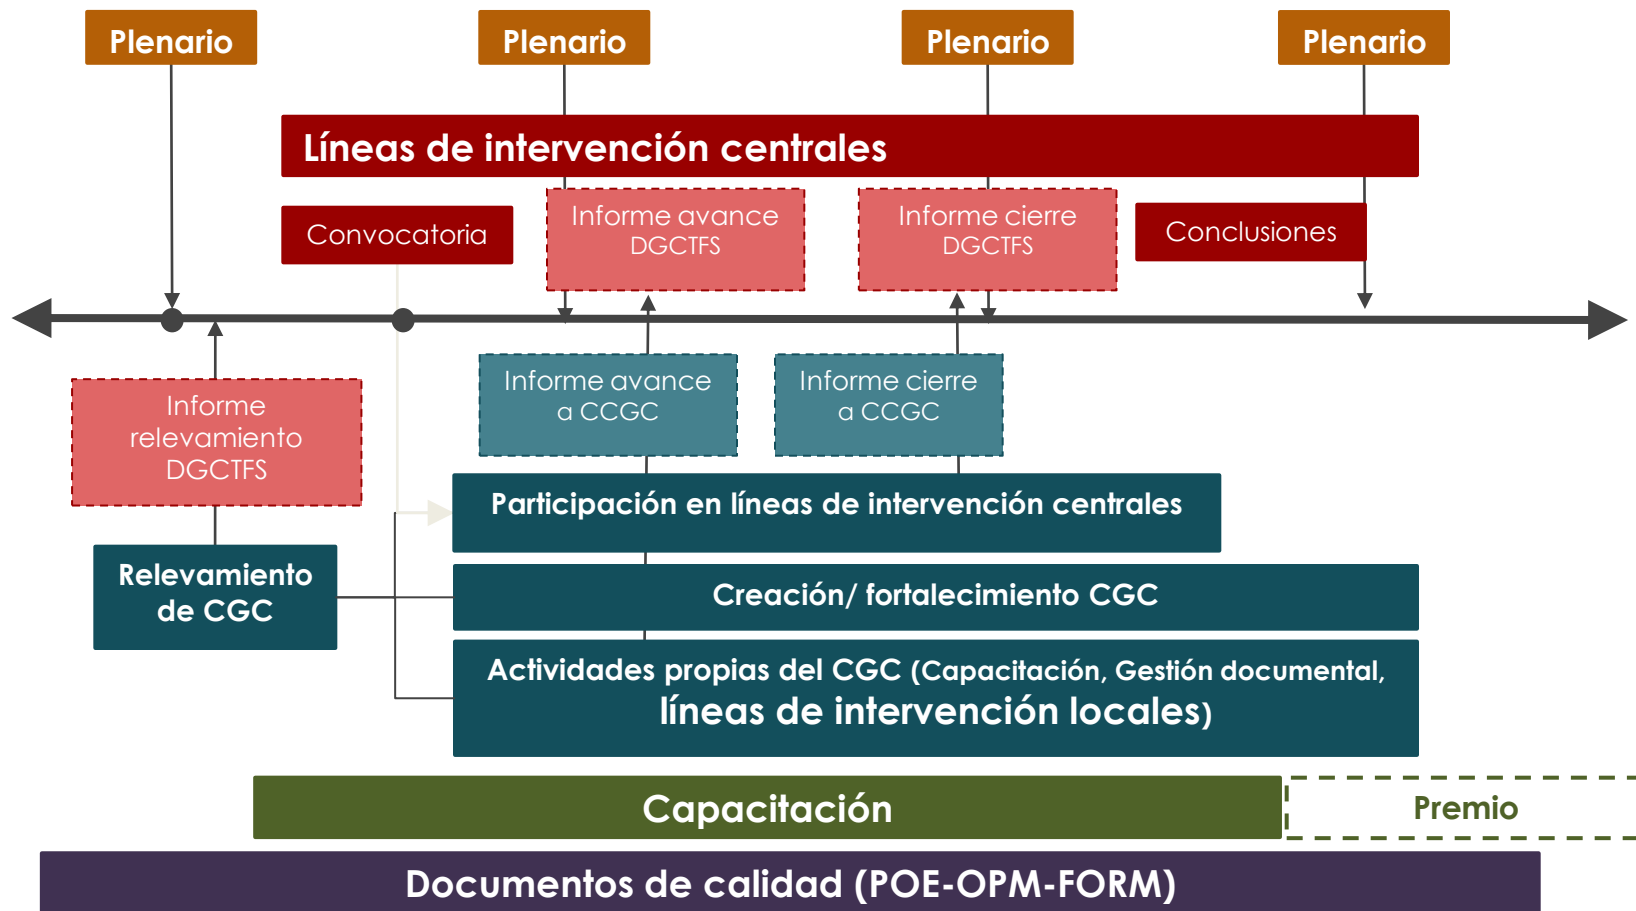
Plenario

Plenario

Plenario

Plenario

Líneas de intervención centrales

Convocatoria

Informe avance DGCTFS

Informe cierre DGCTFS

Conclusiones

Informe relevamiento DGCTFS

Informe avance a CCGC

Informe cierre a CCGC

Participación en líneas de intervención centrales

Relevamiento de CGC

Creación/ fortalecimiento CGC

Actividades propias del CGC (Capacitación, Gestión documental, líneas de intervención locales)

Capacitación

Premio

Documentos de calidad (POE-OPM-FORM)